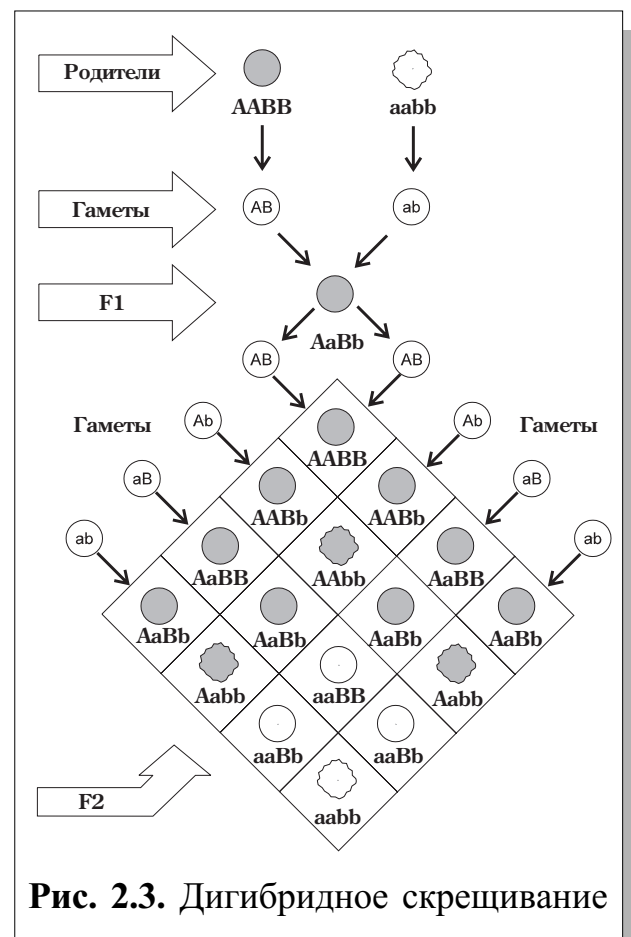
Родители

AABB

aabb

Гаметы

AB

ab

F1

AaBb

AB

AB

Гаметы

Ab

Гаметы

Ab

aB

aB

ab

ab

AABB

AABb

AABb

AaBB

AAbb

AaBB

AaBb

AaBb

AaBb

AaBb

Aabb

aaBB

Aabb

aaBb

aaBb

aabb

F2

**Рис. 2.3.** Дигибридное скрещивание